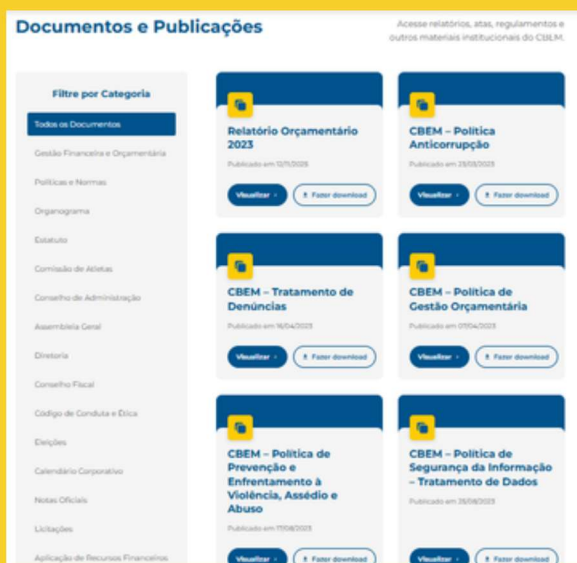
Documentos e Publicações

Acesse relatórios, atas, regulamentos e outros materiais institucionais do CBEM.

Filtre por Categoria

Todos os Documentos

Gestão Financeira e Orçamentária

Políticas e Normas

Organograma

Estatuto

Comissão de Atletas

Conselho de Administração

Assembleia Geral

Diretoria

Conselho Fiscal

Código de Conduta e Ética

Eleições

Calendário Corporativo

Notas Oficiais

Licitações

Aplicação de Recursos Financeiros

Relatório Orçamentário 2023

Publicado em 12/11/2025

Visualizar

Fazer download

CBEM – Política Anticorrupção

Publicado em 25/03/2025

Visualizar

Fazer download

CBEM – Tratamento de Denúncias

Publicado em 16/04/2023

Visualizar

Fazer download

CBEM – Política de Gestão Orçamentária

Publicado em 07/04/2023

Visualizar

Fazer download

CBEM – Política de Prevenção e Enfrentamento à Violência, Assédio e Abuso

Publicado em 17/08/2023

Visualizar

Fazer download

CBEM – Política de Segurança da Informação – Tratamento de Dados

Publicado em 25/08/2023

Visualizar

Fazer download